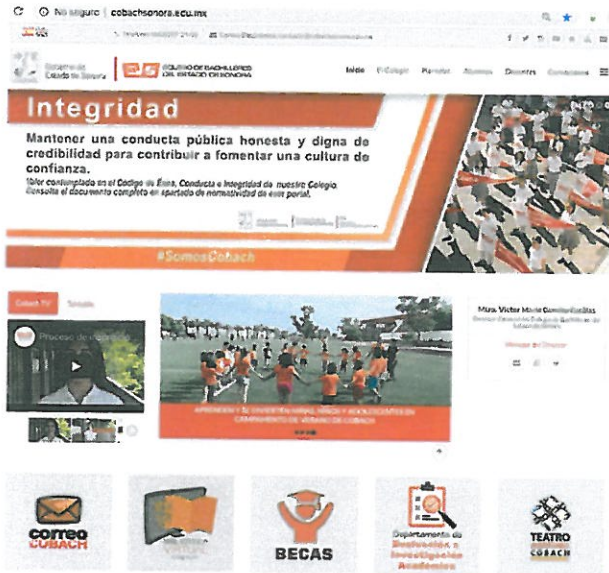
No seguro | cobachsonora.edu.mx

Gobierno del Estado de Sonora | COLEGIO DE BACHILLERES DEL ESTADO DE SONORA

Inicio | El Colegio | Planteles | Alumnos | Docentes | Comunicación

Integridad

Mantener una conducta pública honesta y digna de credibilidad para contribuir a fomentar una cultura de confianza.

Valor contemplado en el Código de Ética, Conducta e Integridad de nuestro Colegio. Consulta el documento completo en apartado de normatividad de este portal.

#SomosCobach

Cobach TV | Twitter

Proceso de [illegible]

APRENDEN Y SE DIVIERTEN NIÑAS, NIÑOS Y ADOLESCENTES EN CAMPAMENTO DE VERANO DE COBACH

Mtro. Víctor Mario Gamiño Casillas
Director General del Colegio de Bachilleres del Estado de Sonora

Mensaje del Director

Correo COBACH

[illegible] VIRTUAL

BECAS

Departamento de Evaluación e Investigación Académica

TEATRO COBACH